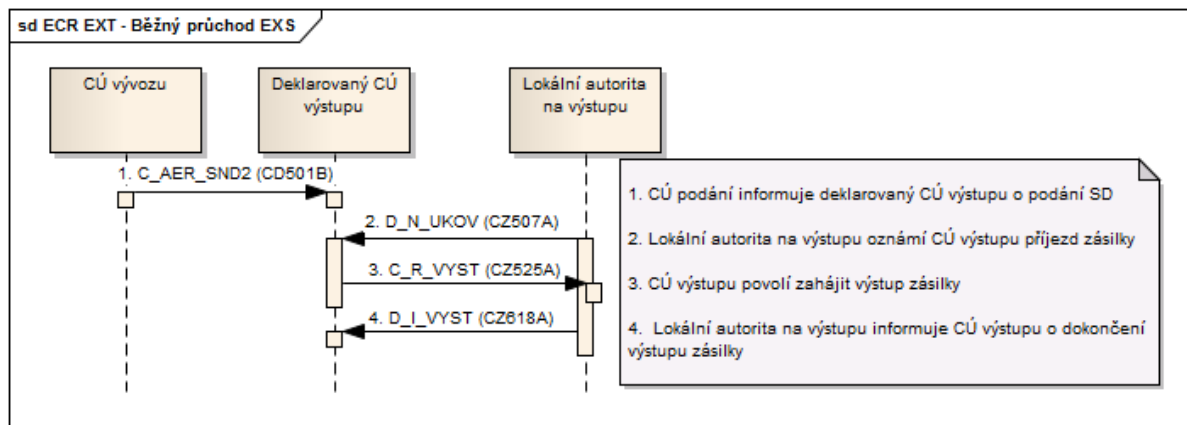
sd ECR EXT - Běžný průchod EXS

CÚ vývozu

Deklarovaný CÚ výstupu

Lokální autorita na výstupu

1. C_AER_SND2 (CD501B)

2. D_N_UKOV (CZ507A)

3. C_R_VYST (CZ525A)

4. D_I_VYST (CZ618A)

1. CÚ podání informuje deklarovaný CÚ výstupu o podání SD

2. Lokální autorita na výstupu oznámí CÚ výstupu příjezd zásilky

3. CÚ výstupu povolí zahájit výstup zásilky

4. Lokální autorita na výstupu informuje CÚ výstupu o dokončení výstupu zásilky